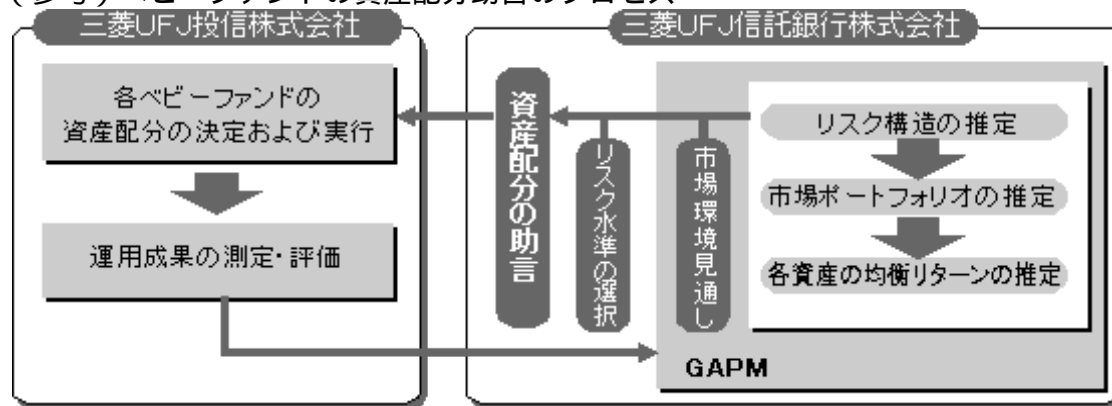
三菱UFJ投信株式会社

各ベビーファンドの資産配分の決定および実行

運用成果の測定・評価

三菱UFJ信託銀行株式会社

資産配分の助言

リスク水準の選択

市場環境見通し

リスク構造の推定

市場ポートフォリオの推定

各資産の均衡リターンの推定

GAPM